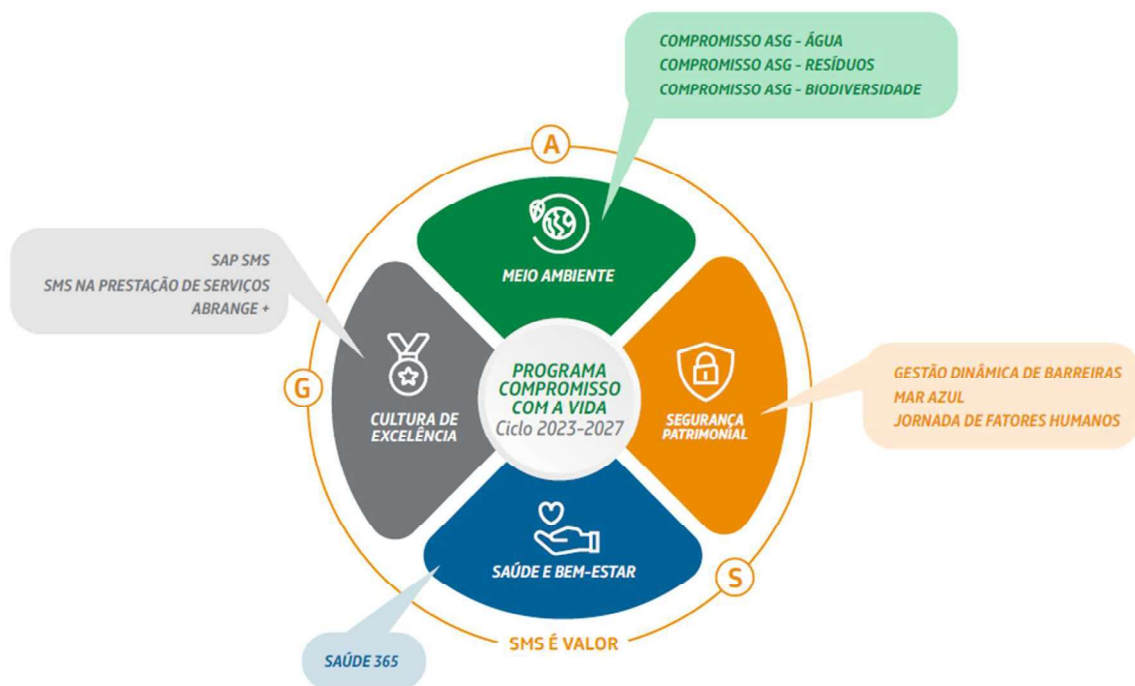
COMPROMISSO ASG - ÁGUA
COMPROMISSO ASG - RESÍDUOS
COMPROMISSO ASG - BIODIVERSIDADE

A

SAP SMS
SMS NA PRESTAÇÃO DE SERVIÇOS
ABRANGE +

MEIO AMBIENTE

G

CULTURA DE EXCELÊNCIA

PROGRAMA COMPROMISSO COM A VIDA
Ciclo 2023-2027

SEGURANÇA PATRIMONIAL

GESTÃO DINÂMICA DE BARREIRAS
MAR AZUL
JORNADA DE FATORES HUMANOS

SAÚDE E BEM-ESTAR

S

SMS É VALOR

SAÚDE 365